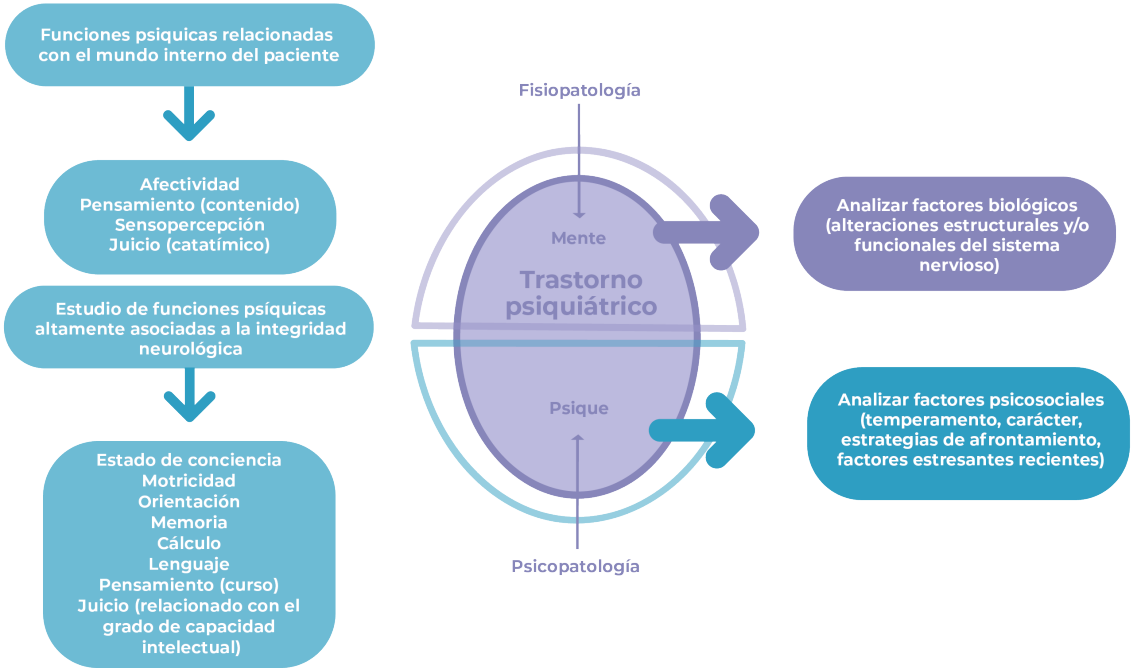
Funciones psiquicas relacionadas con el mundo interno del paciente

Afectividad
Pensamiento (contenido)
Sensopercepción
Juicio (catatímico)

Estudio de funciones psíquicas altamente asociadas a la integridad neurológica

Estado de conciencia
Motricidad
Orientación
Memoria
Cálculo
Lenguaje
Pensamiento (curso)
Juicio (relacionado con el grado de capacidad intelectual)

Fisiopatología

Mente

Trastorno psiquiátrico

Psique

Psicopatología

Analizar factores biológicos (alteraciones estructurales y/o funcionales del sistema nervioso)

Analizar factores psicosociales (temperamento, carácter, estrategias de afrontamiento, factores estresantes recientes)